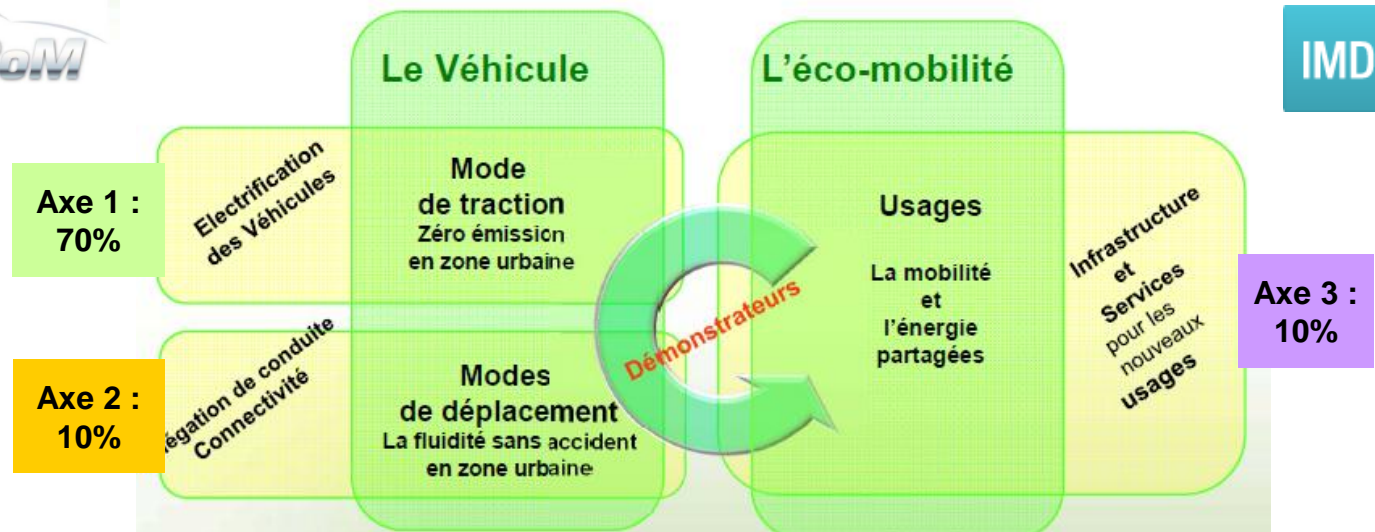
oM

IMD

Le Véhicule

L'éco-mobilité

Axe 1 : 70%

Electrification des Véhicules

Mode de traction
Zéro émission en zone urbaine

Usages

La mobilité et l'énergie partagées

Infrastructure et Services pour les nouveaux usages

Axe 3 : 10%

Démonstrateurs

Axe 2 : 10%

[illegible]égation de conduite Connectivité

Modes de déplacement
La fluidité sans accident en zone urbaine